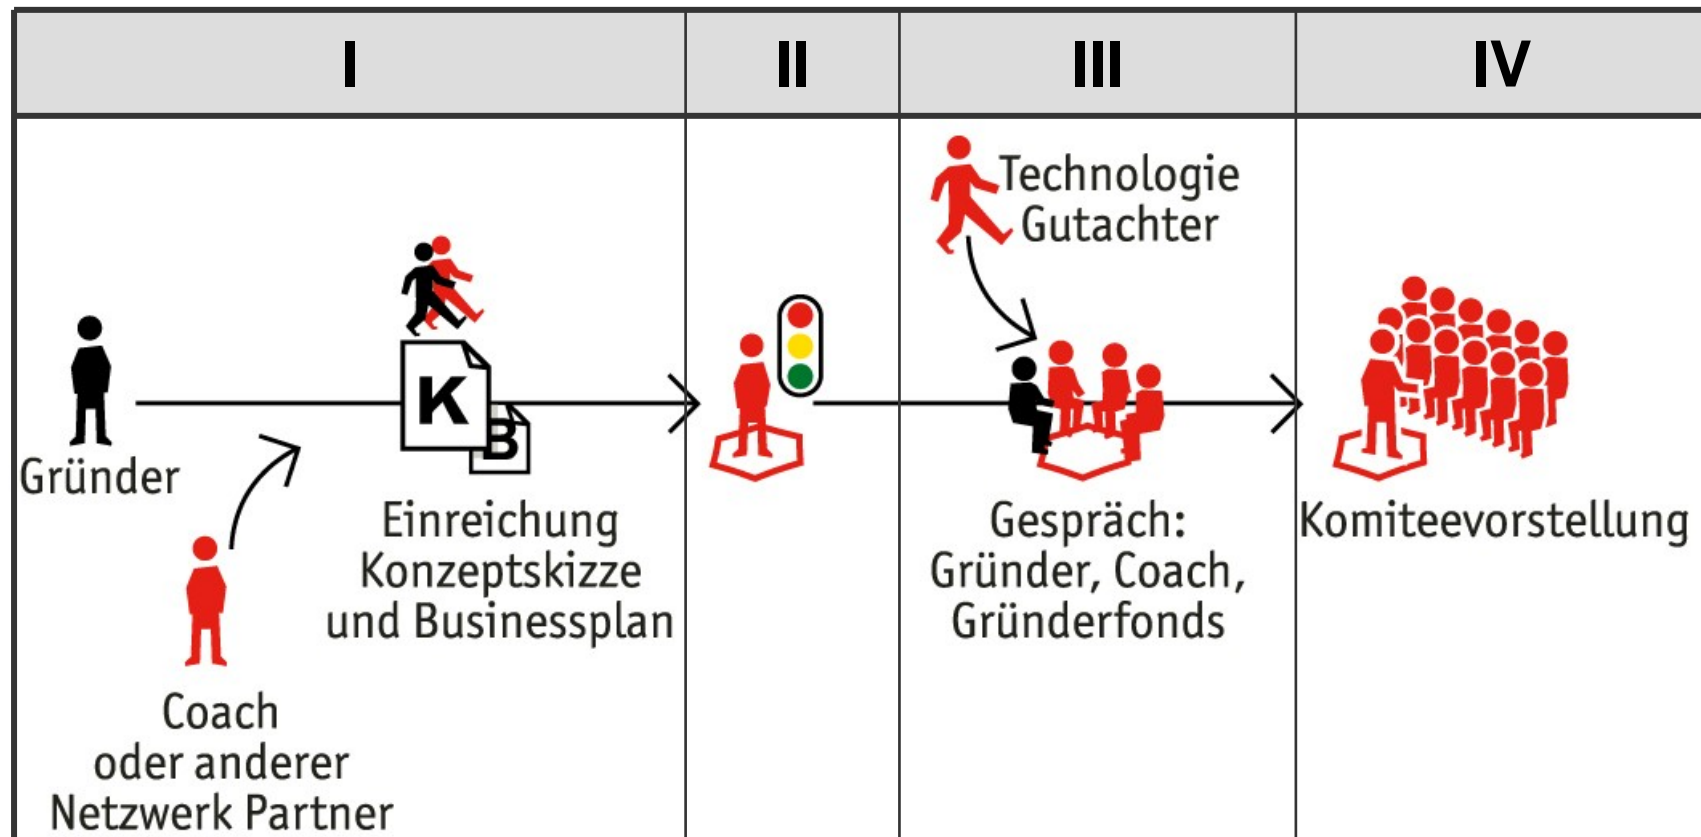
| I | II | III | IV |
|---|---|---|---|
| Gründer<br>K B<br>Einreichung Konzeptskizze und Businessplan<br>Coach oder anderer Netzwerk Partner | | Technologie Gutachter<br>Gespräch: Gründer, Coach, Gründerfonds | Komiteevorstellung |